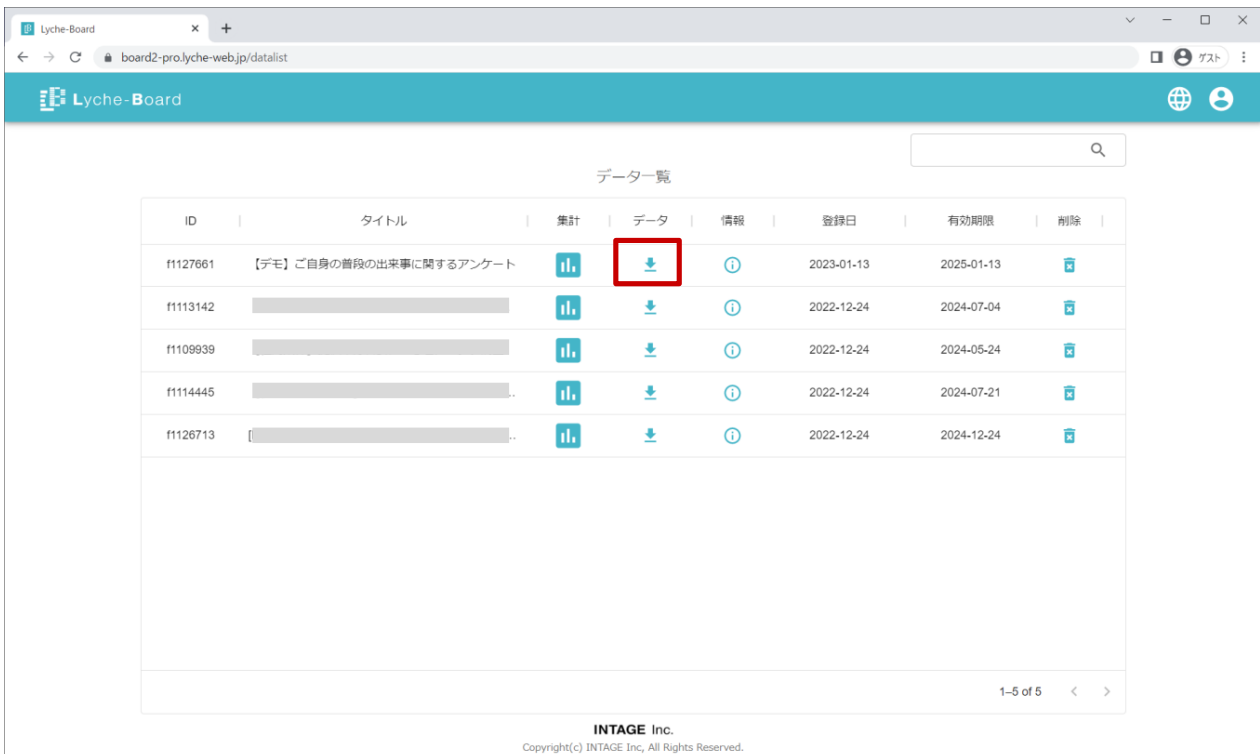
Lyche-Board × +

board2-pro.lyche-web.jp/datalist

ゲスト

Lyche-Board

データ一覧

| ID | タイトル | 集計 | データ | 情報 | 登録日 | 有効期限 | 削除 |
|---|---|---|---|---|---|---|---|
| f1127661 | 【デモ】ご自身の普段の出来事に関するアンケート | | | | 2023-01-13 | 2025-01-13 | |
| f1113142 | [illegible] | | | | 2022-12-24 | 2024-07-04 | |
| f1109939 | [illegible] | | | | 2022-12-24 | 2024-05-24 | |
| f1114445 | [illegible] | | | | 2022-12-24 | 2024-07-21 | |
| f1126713 | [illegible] | | | | 2022-12-24 | 2024-12-24 | |

1–5 of 5

INTAGE Inc.
Copyright(c) INTAGE Inc, All Rights Reserved.